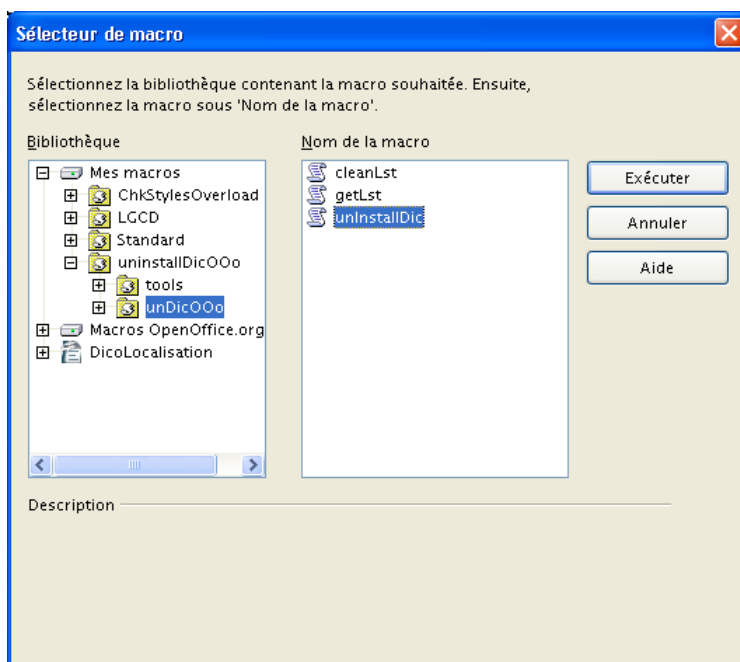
Sélecteur de macro

Sélectionnez la bibliothèque contenant la macro souhaitée. Ensuite, sélectionnez la macro sous 'Nom de la macro'.

Bibliothèque

Mes macros
ChkStylesOverload
LGCD
Standard
uninstallDicOOo
tools
unDicOOo
Macros OpenOffice.org
DicoLocalisation

Nom de la macro

cleanLst
getLst
unInstallDic

Exécuter

Annuler

Aide

Description